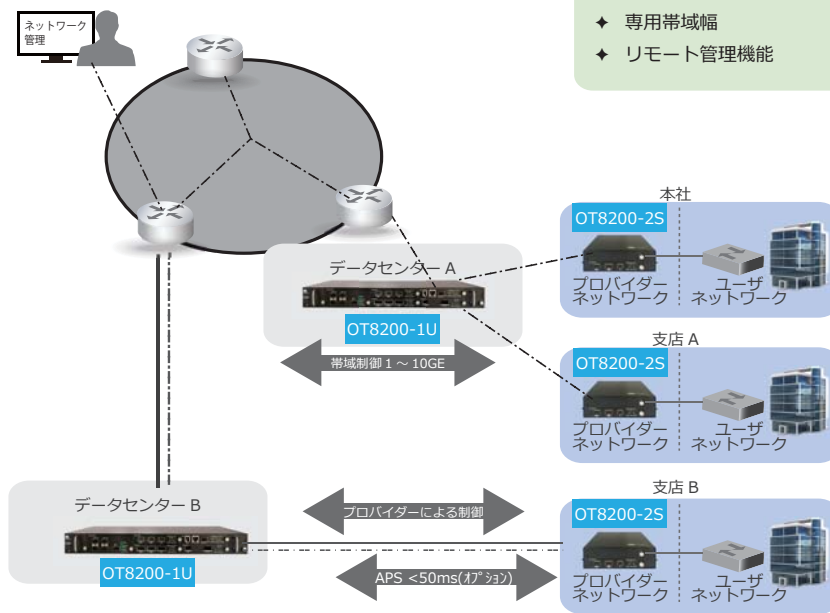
ネットワーク管理

✦ 専用帯域幅
✦ リモート管理機能

本社
OT8200-2S
プロバイダーネットワーク
ユーザネットワーク

データセンター A
OT8200-1U

帯域制御 1 ～ 10GE

支店 A
OT8200-2S
プロバイダーネットワーク
ユーザネットワーク

データセンター B
OT8200-1U

プロバイダーによる制御

APS <50ms(ｵﾌﾟｼｮﾝ)

支店 B
OT8200-2S
プロバイダーネットワーク
ユーザネットワーク